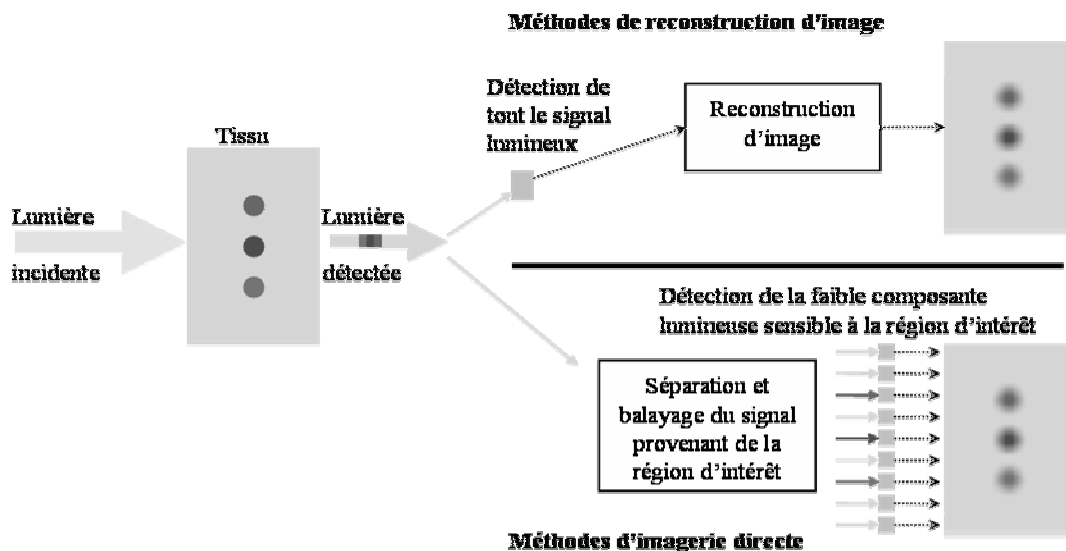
Méthodes de reconstruction d'image

Lumière incidente

Tissu

Lumière détectée

Détection de tout le signal lumineux

Reconstruction d'image

Détection de la faible composante lumineuse sensible à la région d'intérêt

Séparation et balayage du signal provenant de la région d'intérêt

Méthodes d'imagerie directe